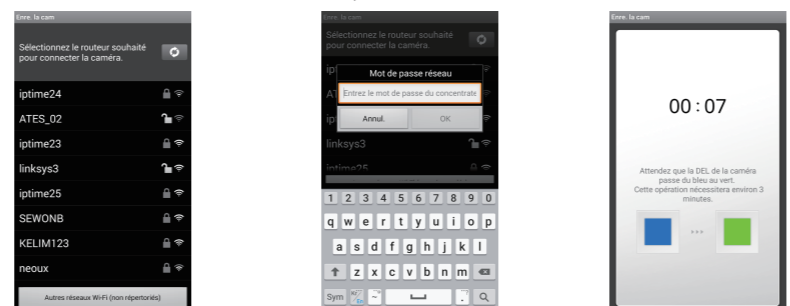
Enre. la cam

Sélectionnez le routeur souhaité pour connecter la caméra.

iptime24
ATES_02
iptime23
linksys3
iptime25
SEWONB
KELIM123
neoux

Autres réseaux Wi-Fi (non répertoriés)

Enre. la cam

Sélectionnez le routeur souhaité pour connecter la caméra.

ipt
ATE
ipt
linksys3
iptime25

Mot de passe réseau

Entrez le mot de passe du concentrate

Annul.
OK

1 2 3 4 5 6 7 8 9 0
q w e r t y u i o p
a s d f g h j k l
z x c v b n m
Sym
.

Enre. la cam

00 : 07

Attendez que la DEL de la caméra passe du bleu au vert.
Cette opération nécessitera environ 3 minutes.